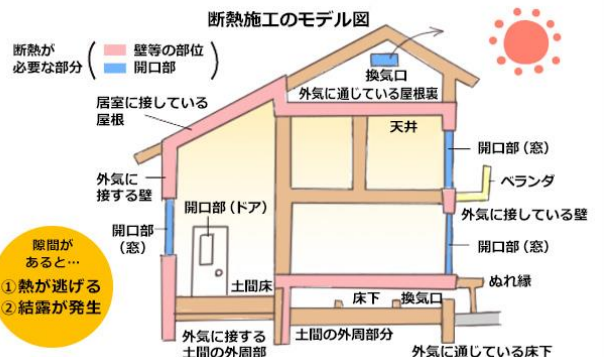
断熱施工のモデル図

断熱が必要な部分
壁等の部位
開口部

換気口
外気に通じている屋根裏
居室に接している屋根
天井
開口部（窓）
外気に接する壁
ベランダ
開口部（ドア）
外気に接している壁
開口部（窓）
開口部（窓）
隙間があると…
①熱が逃げる
②結露が発生
土間床
ぬれ縁
床下
換気口
外気に接する土間の外周部
土間の外周部分
外気に通じている床下